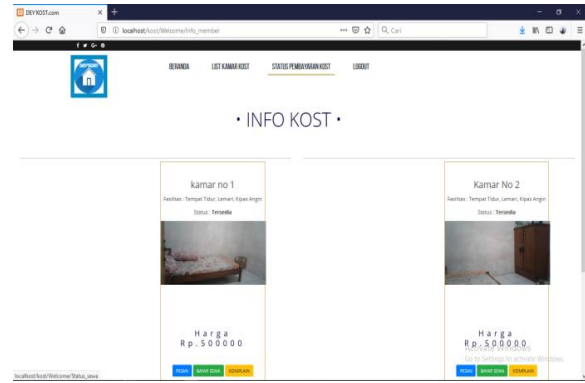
DEYKOST.com
localhost/kost/Welcome/info_member
Cari
BERANDA
LIST KAMAR KOST
STATUS PEMBAYARAN KOST
LOGOUT
• INFO KOST •
kamar no 1
Fasilitas : Tempat Tidur, Lemari, Kipas Angin
Status : Tersedia
Harga
Rp.500000
PESAN
BAYAR SEWA
KOMPLAIN
Kamar No 2
Fasilitas : Tempat Tidur, Lemari, Kipas Angin
Status : Tersedia
Harga
Rp.500000
PESAN
BAYAR SEWA
KOMPLAIN
Activate Windows
Go to Settings to activate Windows.
localhost/kost/Welcome/Status_sewa